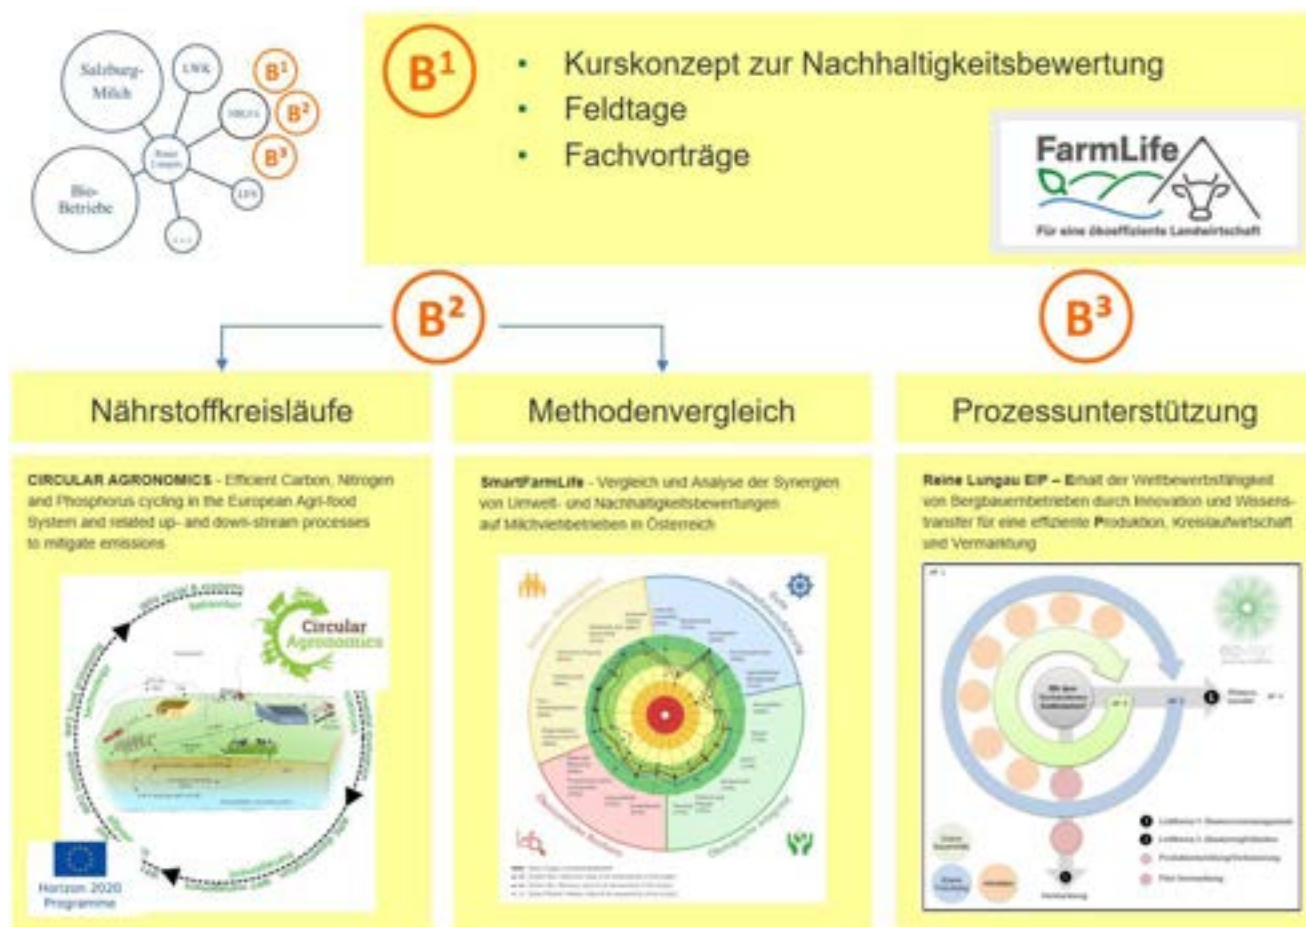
Salzburg-Milch

LWK

Bio-Betriebe

HBLFA

LFS

$B^1$
$B^2$
$B^3$

$B^1$

- Kurskonzept zur Nachhaltigkeitsbewertung
- Feldtage
- Fachvorträge

FarmLife
Für eine ökoeffiziente Landwirtschaft

$B^2$

$B^3$

Nährstoffkreisläufe

Methodenvergleich

Prozessunterstützung

CIRCULAR AGRONOMICS - Efficient Carbon, Nitrogen and Phosphorus cycling in the European Agri-food System and related up- and down-stream processes to mitigate emissions

Circular Agronomics

Horizon 2020 Programme

SmartFarmLife - Vergleich und Analyse der Synergien von Umwelt- und Nachhaltigkeitsbewertungen auf Milchviehbetrieben in Österreich

Reine Lungau EIP – Erhalt der Wettbewerbsfähigkeit von Bergbauernbetrieben durch Innovation und Wissenstransfer für eine effiziente Produktion, Kreislaufwirtschaft und Vermarktung